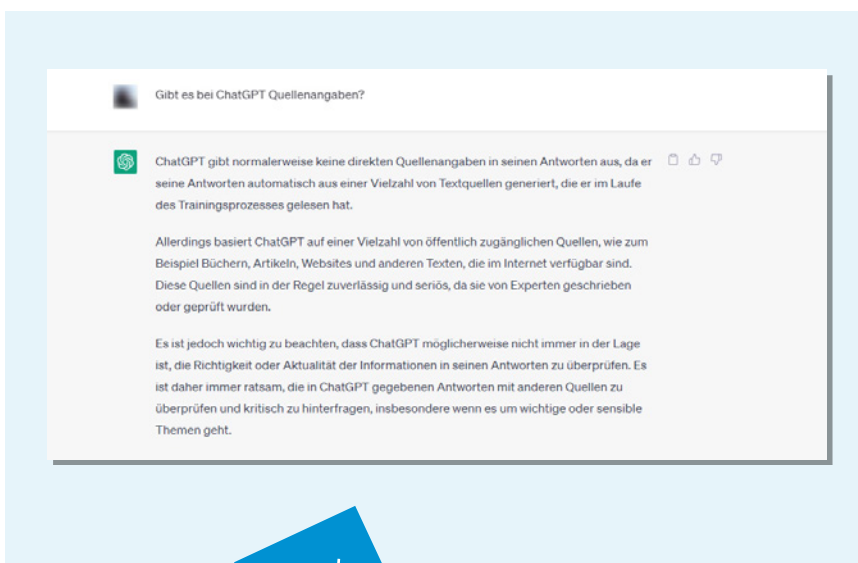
Gibt es bei ChatGPT Quellenangaben?

ChatGPT gibt normalerweise keine direkten Quellenangaben in seinen Antworten aus, da er seine Antworten automatisch aus einer Vielzahl von Textquellen generiert, die er im Laufe des Trainingsprozesses gelesen hat.

Allerdings basiert ChatGPT auf einer Vielzahl von öffentlich zugänglichen Quellen, wie zum Beispiel Büchern, Artikeln, Websites und anderen Texten, die im Internet verfügbar sind. Diese Quellen sind in der Regel zuverlässig und seriös, da sie von Experten geschrieben oder geprüft wurden.

Es ist jedoch wichtig zu beachten, dass ChatGPT möglicherweise nicht immer in der Lage ist, die Richtigkeit oder Aktualität der Informationen in seinen Antworten zu überprüfen. Es ist daher immer ratsam, die in ChatGPT gegebenen Antworten mit anderen Quellen zu überprüfen und kritisch zu hinterfragen, insbesondere wenn es um wichtige oder sensible Themen geht.